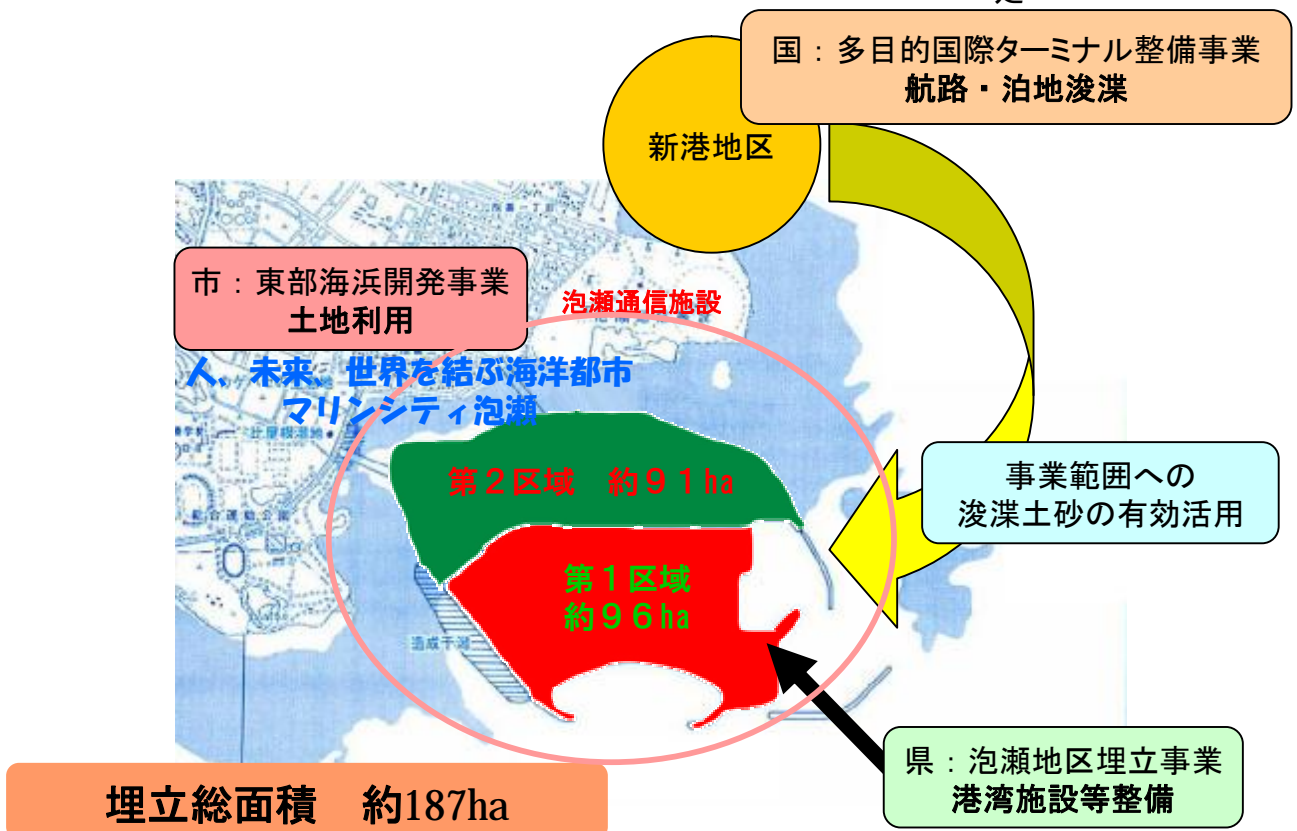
国：多目的国際ターミナル整備事業
航路・泊地浚渫

新港地区

市：東部海浜開発事業
土地利用

泡瀬通信施設

人、未来、世界を結ぶ海洋都市
マリンシティ泡瀬

第２区域　約９１ha

事業範囲への
浚渫土砂の有効活用

第１区域
約９６ha

県：泡瀬地区埋立事業
港湾施設等整備

埋立総面積　約187ha